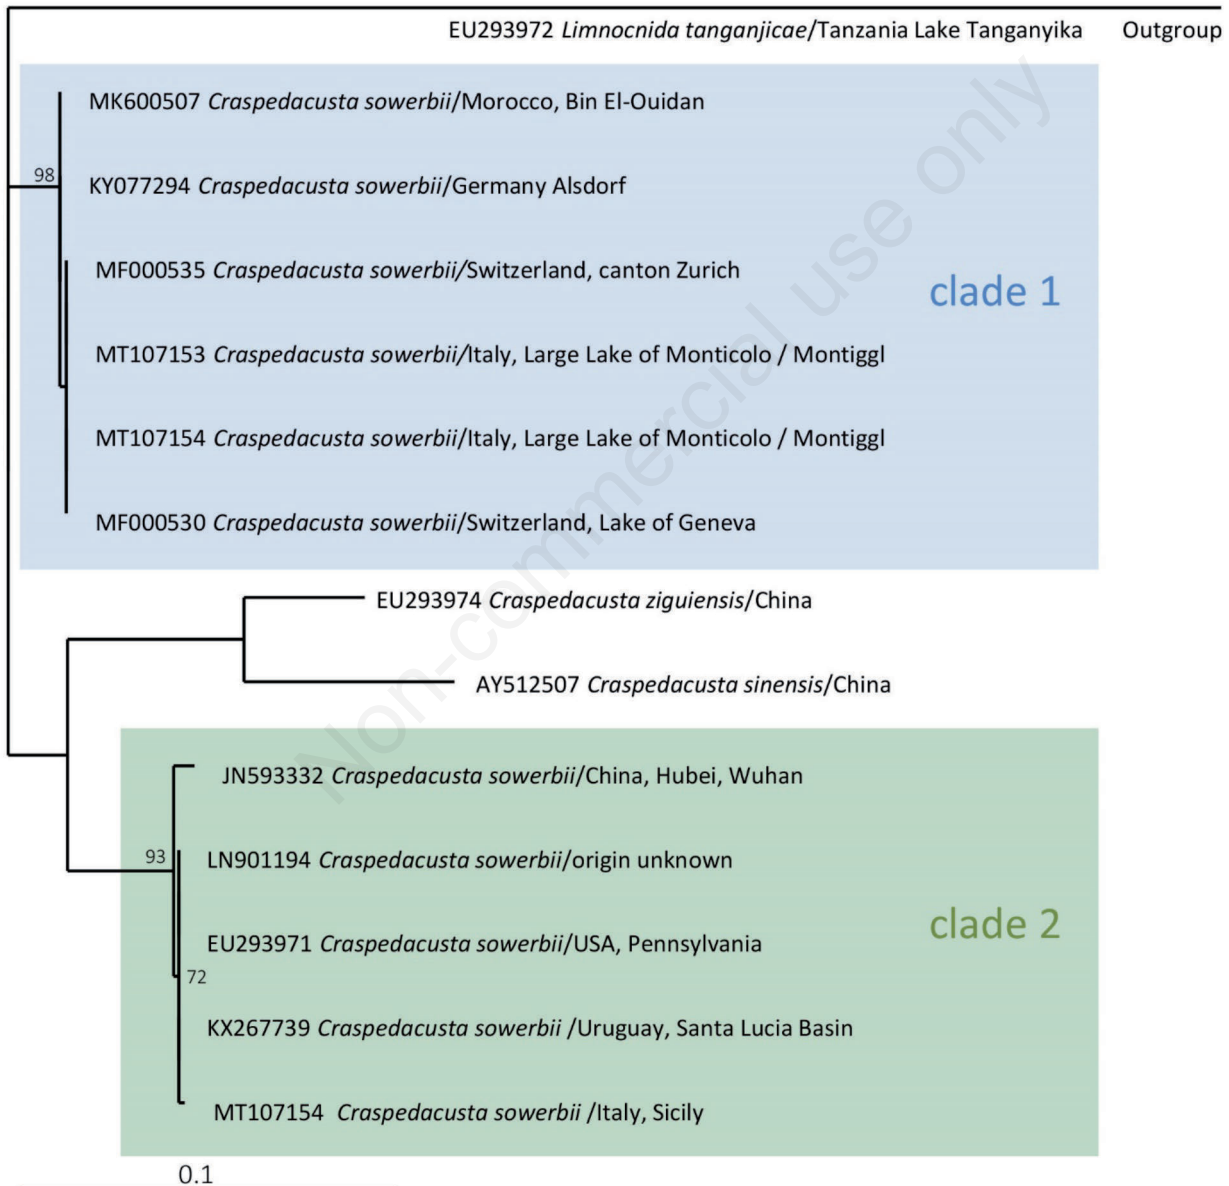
EU293972 *Limnocnida tanganjicae*/Tanzania Lake Tanganyika Outgroup

MK600507 *Craspedacusta sowerbii*/Morocco, Bin El-Ouidan

98

KY077294 *Craspedacusta sowerbii*/Germany Alsdorf

MF000535 *Craspedacusta sowerbii*/Switzerland, canton Zurich

clade 1

MT107153 *Craspedacusta sowerbii*/Italy, Large Lake of Monticolo / Montiggl

MT107154 *Craspedacusta sowerbii*/Italy, Large Lake of Monticolo / Montiggl

MF000530 *Craspedacusta sowerbii*/Switzerland, Lake of Geneva

Non-commercial use only

EU293974 *Craspedacusta ziguiensis*/China

AY512507 *Craspedacusta sinensis*/China

JN593332 *Craspedacusta sowerbii*/China, Hubei, Wuhan

93

LN901194 *Craspedacusta sowerbii*/origin unknown

EU293971 *Craspedacusta sowerbii*/USA, Pennsylvania

clade 2

72

KX267739 *Craspedacusta sowerbii* /Uruguay, Santa Lucia Basin

MT107154 *Craspedacusta sowerbii* /Italy, Sicily

0.1